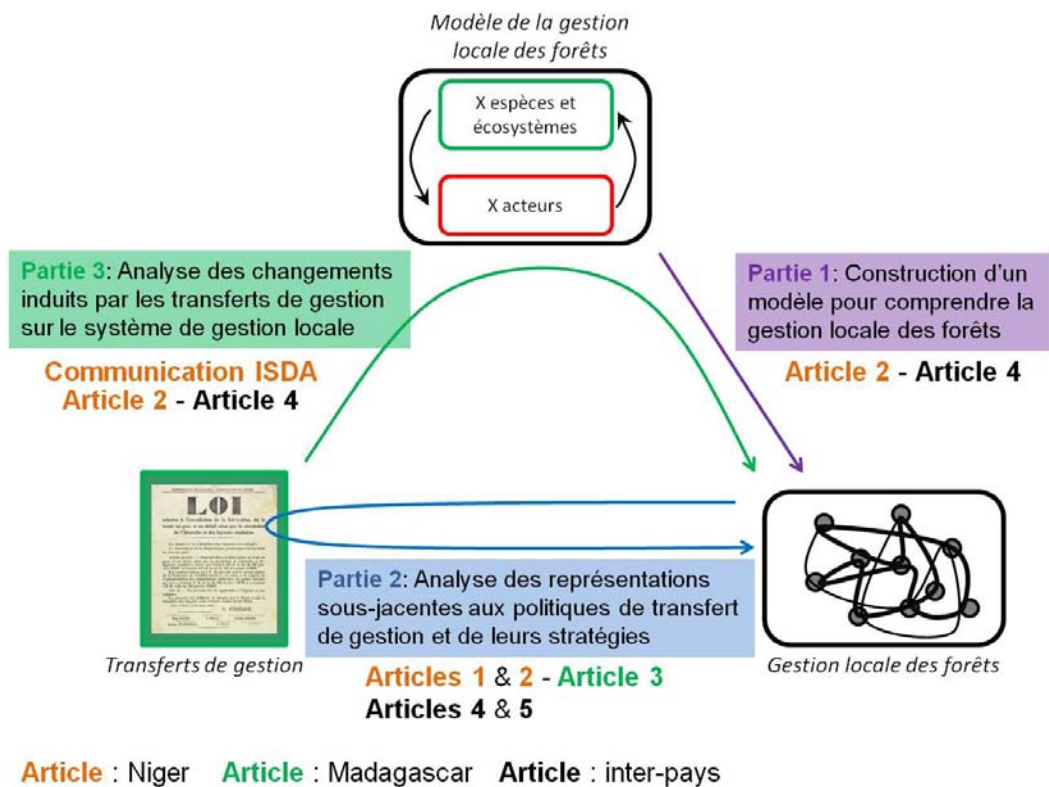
Modèle de la gestion locale des forêts

X espèces et écosystèmes

X acteurs

Partie 3: Analyse des changements induits par les transferts de gestion sur le système de gestion locale

Communication ISDA
Article 2 - Article 4

Partie 1: Construction d'un modèle pour comprendre la gestion locale des forêts

Article 2 - Article 4

LOI

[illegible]

Transferts de gestion

Partie 2: Analyse des représentations sous-jacentes aux politiques de transfert de gestion et de leurs stratégies

Articles 1 & 2 - Article 3
Articles 4 & 5

Gestion locale des forêts

Article : Niger Article : Madagascar Article : inter-pays